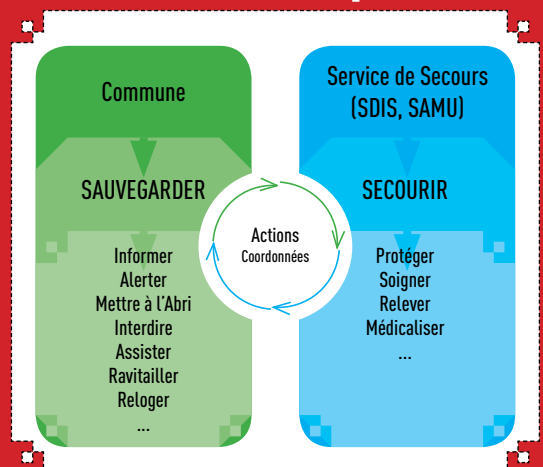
Commune

SAUVEGARDER

Informer
Alerter
Mettre à l'Abri
Interdire
Assister
Ravitailler
Reloger
...

Actions
Coordonnées

Service de Secours
(SDIS, SAMU)

SECOURIR

Protéger
Soigner
Relever
Médicaliser
...